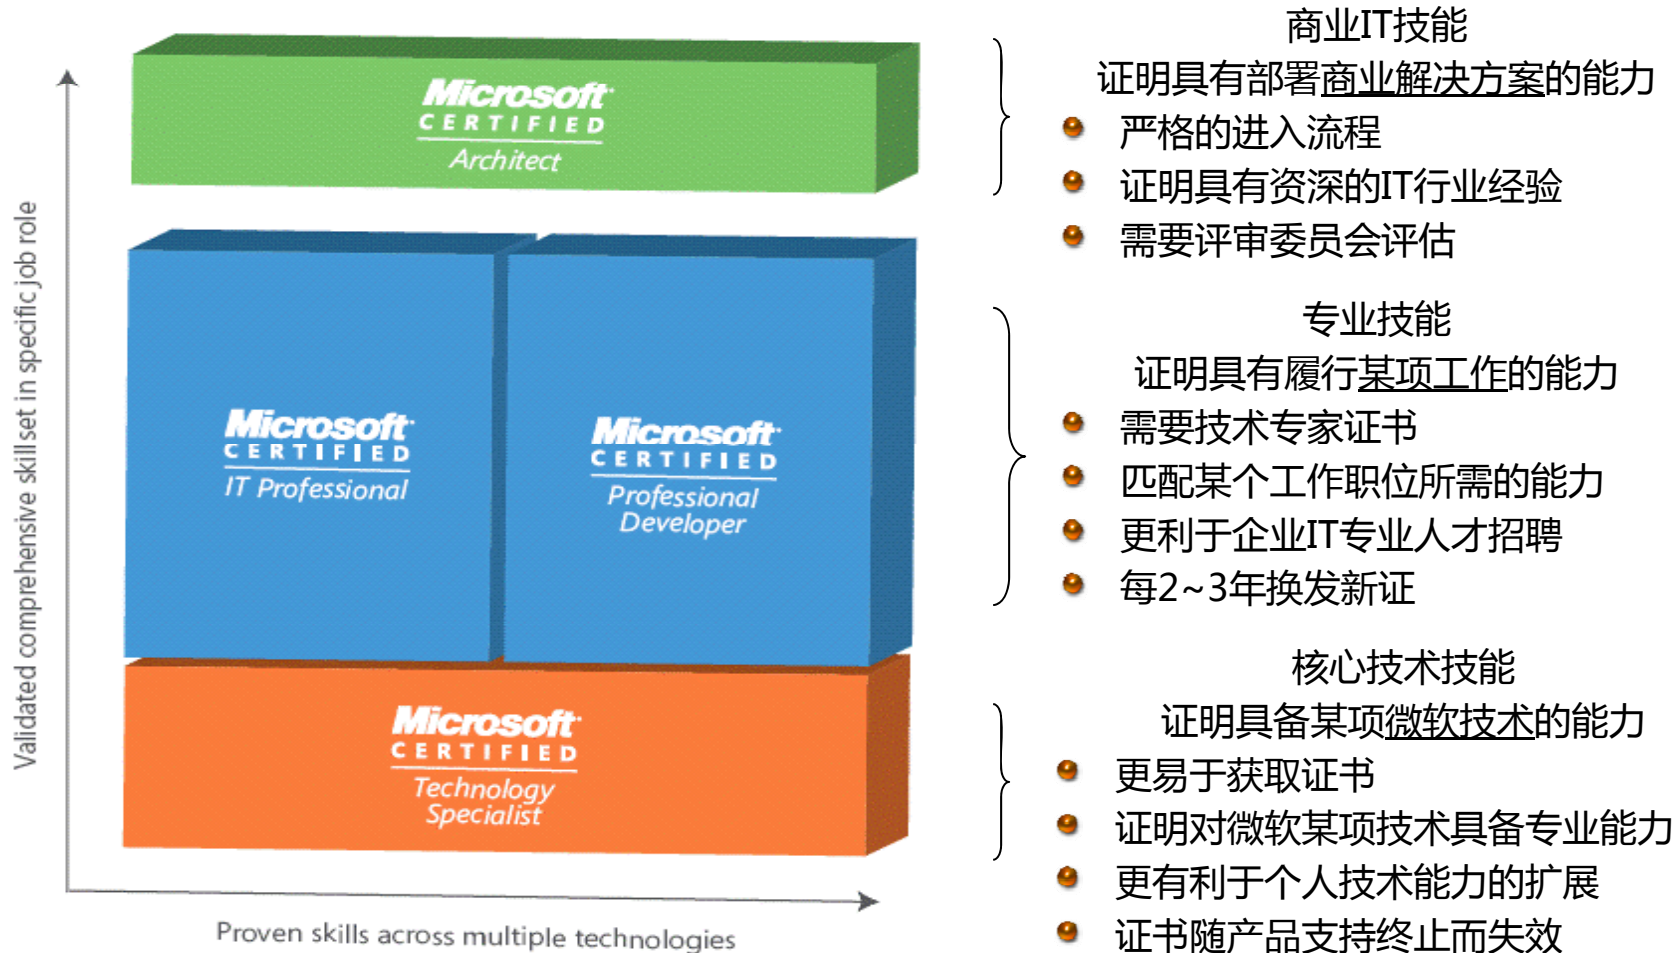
Microsoft CERTIFIED Architect

Microsoft CERTIFIED IT Professional

Microsoft CERTIFIED Professional Developer

Microsoft CERTIFIED Technology Specialist

Validated comprehensive skillset in specific job role

Proven skills across multiple technologies

商业IT技能
证明具有部署商业解决方案的能力
严格的进入流程
证明具有资深的IT行业经验
需要评审委员会评估

专业技能
证明具有履行某项工作的能力
需要技术专家证书
匹配某个工作职位所需的能力
更利于企业IT专业人才招聘
每2~3年换发新证

核心技术技能
证明具备某项微软技术的能力
更易于获取证书
证明对微软某项技术具备专业能力
更有利于个人技术能力的扩展
证书随产品支持终止而失效